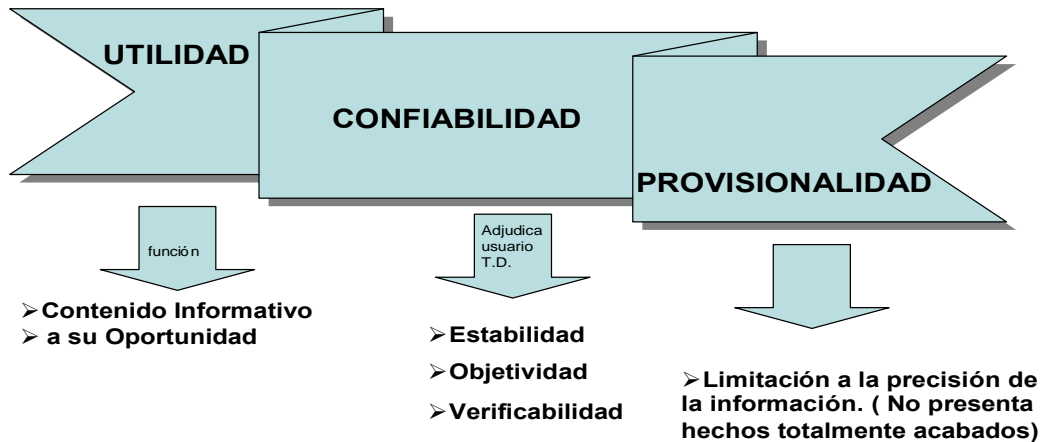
UTILIDAD

CONFIABILIDAD

PROVISIONALIDAD

función

Adjudica usuario T.D.

➢Contenido Informativo
➢ a su Oportunidad

➢Estabilidad
➢Objetividad
➢Verificabilidad

➢Limitación a la precisión de la información. ( No presenta hechos totalmente acabados)